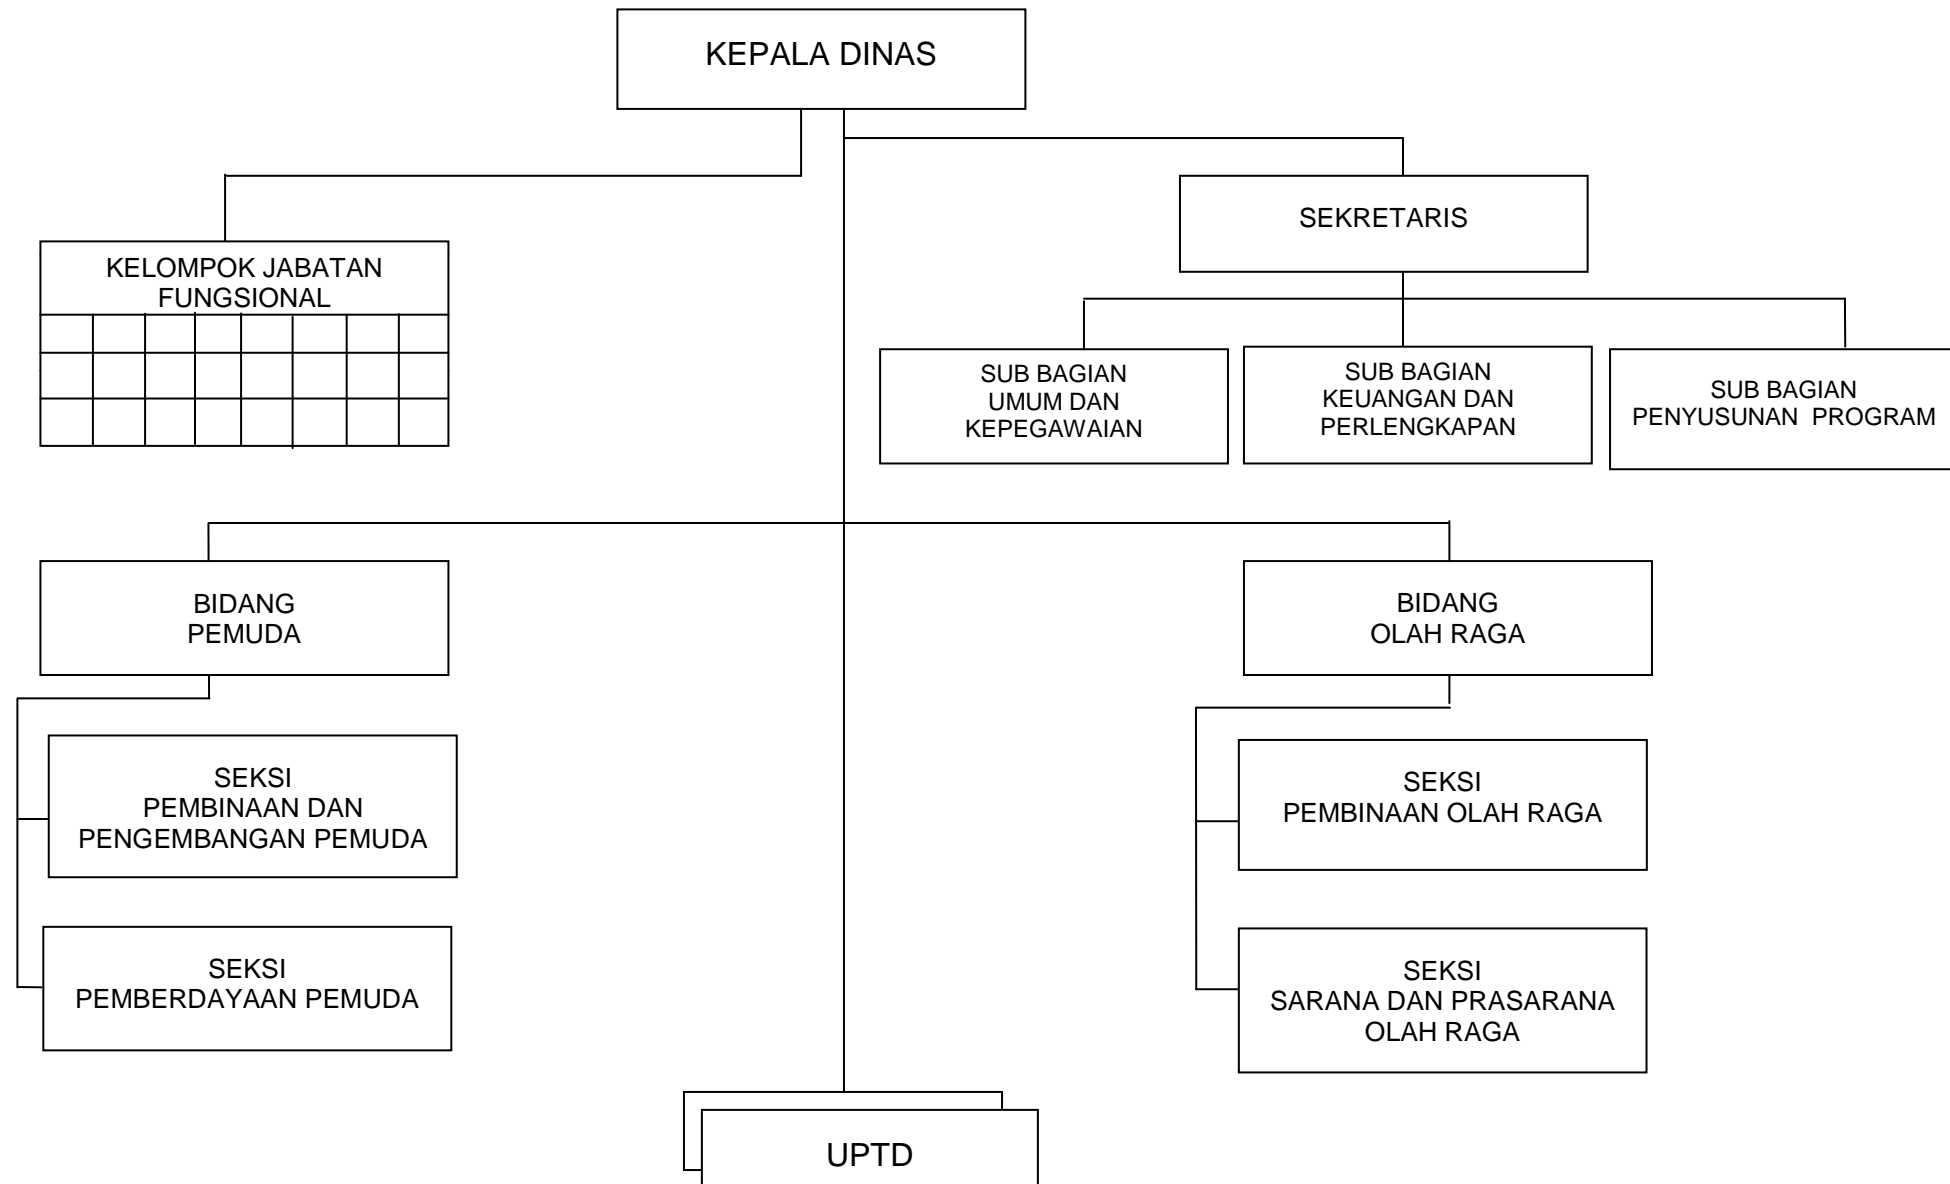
KEPALA DINAS

KELOMPOK JABATAN FUNGSIONAL

SEKRETARIS

SUB BAGIAN UMUM DAN KEPEGAWAIAN

SUB BAGIAN KEUANGAN DAN PERLENGKAPAN

SUB BAGIAN PENYUSUNAN PROGRAM

BIDANG PEMUDA

BIDANG OLAH RAGA

SEKSI PEMBINAAN DAN PENGEMBANGAN PEMUDA

SEKSI PEMBINAAN OLAH RAGA

SEKSI PEMBERDAYAAN PEMUDA

SEKSI SARANA DAN PRASARANA OLAH RAGA

UPTD